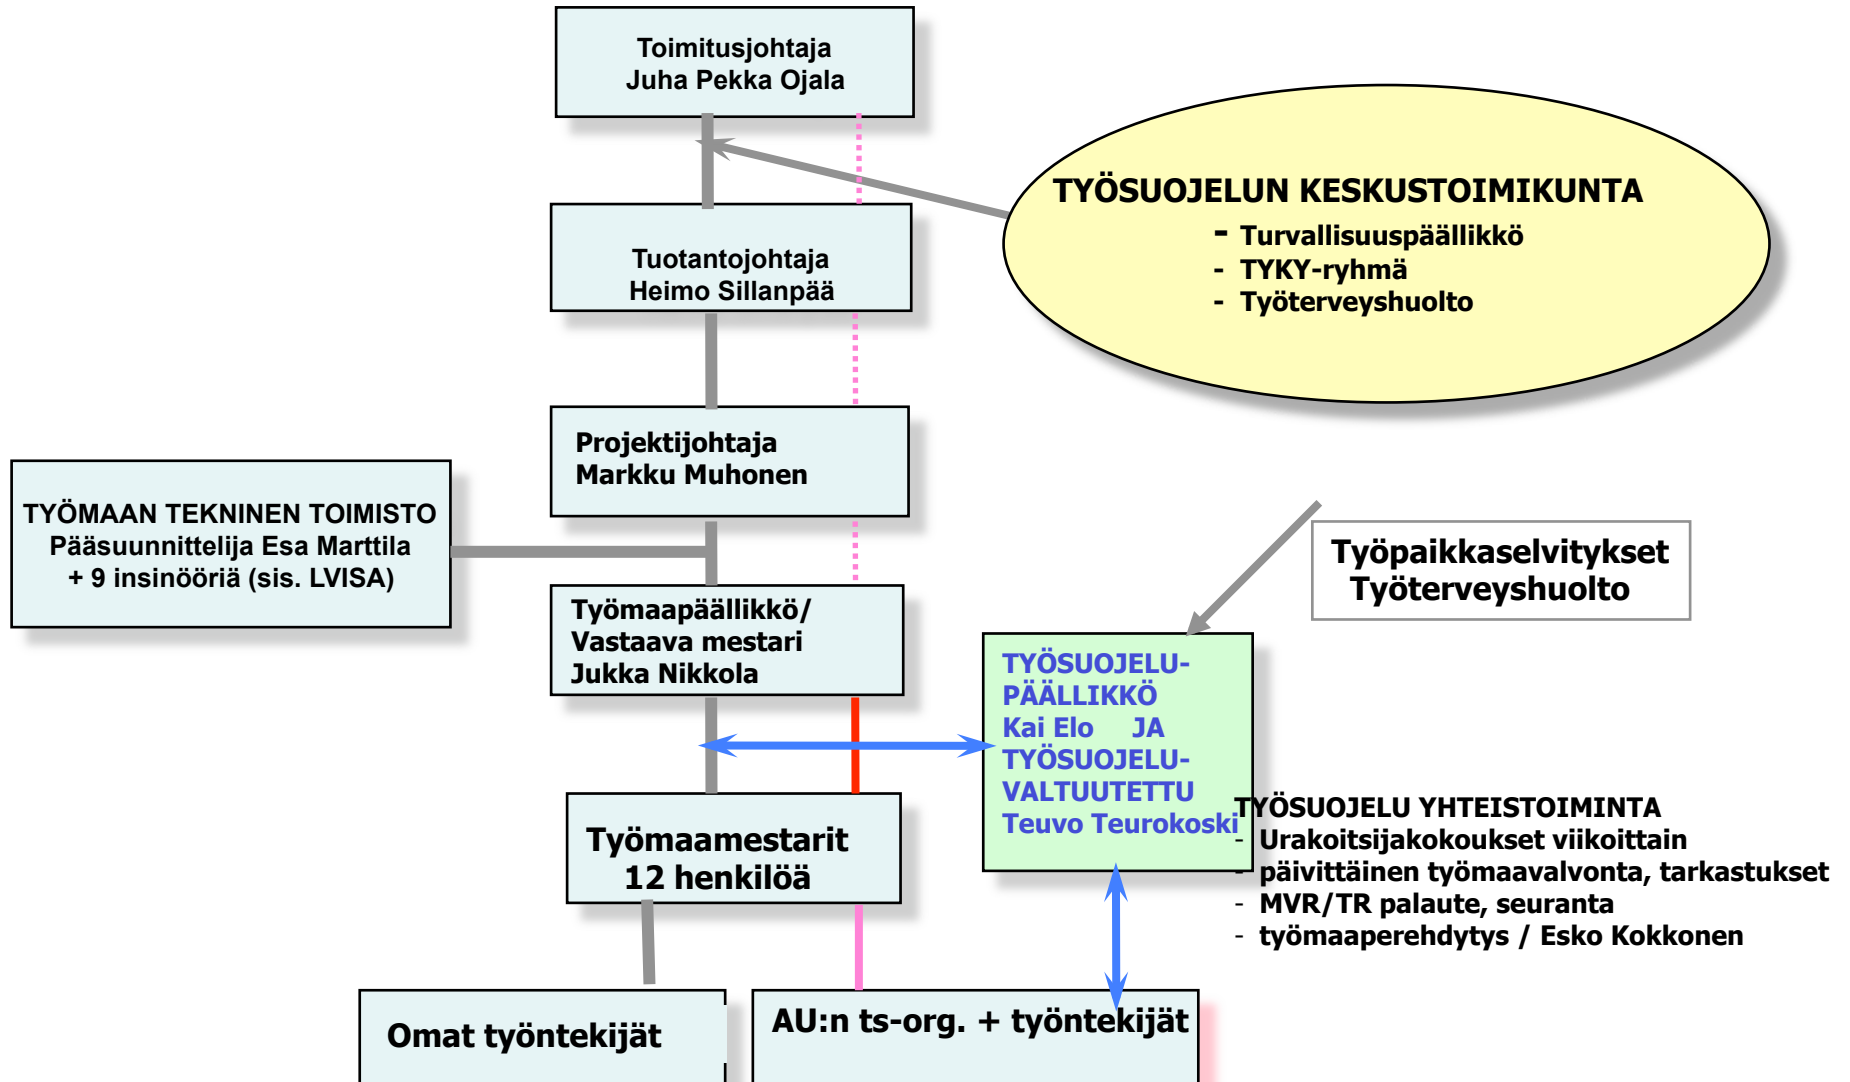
Toimitusjohtaja
Juha Pekka Ojala

TYÖSUOJELUN KESKUSTOIMIKUNTA
- Turvallisuuspäällikkö
- TYKY-ryhmä
- Työterveyshuolto

Tuotantojohtaja
Heimo Sillanpää

Projektijohtaja
Markku Muhonen

TYÖMAAN TEKNINEN TOIMISTO
Pääsuunnittelija Esa Marttila
+ 9 insinööriä (sis. LVISA)

Työpaikkaselvitykset
Työterveyshuolto

Työmaapäällikkö/
Vastaava mestari
Jukka Nikkola

TYÖSUOJELUPÄÄLLIKKÖ
Kai Elo JA
TYÖSUOJELUVALTUUTETTU
Teuvo Teurokoski

TYÖSUOJELU YHTEISTOIMINTA
- Urakoitsijakokoukset viikoittain
- päivittäinen työmaavalvonta, tarkastukset
- MVR/TR palaute, seuranta
- työmaaperehdytys / Esko Kokkonen

Työmaamestarit
12 henkilöä

Omat työntekijät

AU:n ts-org. + työntekijät